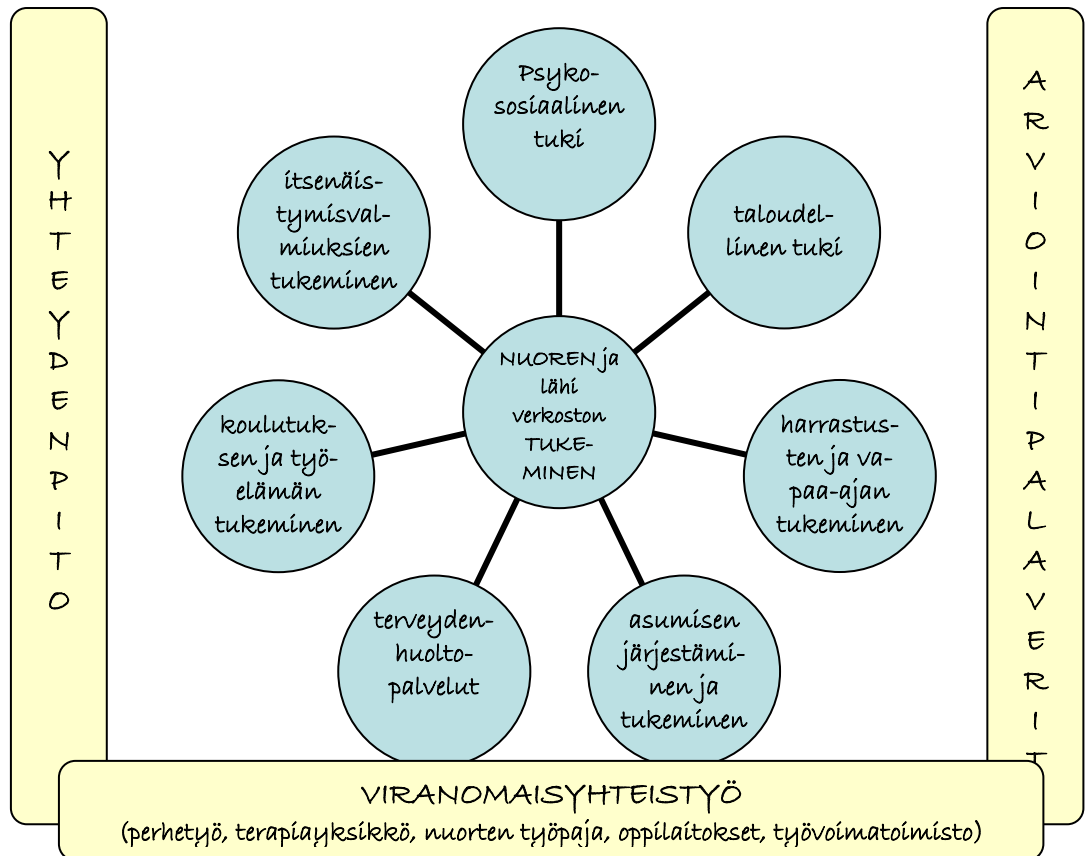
YHTEYDENPITO

ARVIOINTIPALAVERIT

Psykososiaalinen tuki

itsenäistymisvalmiuksien tukeminen

taloudellinen tuki

NUOREN ja lähiverkoston TUKEMINEN

koulutuksen ja työelämän tukeminen

harrastusten ja vapaa-ajan tukeminen

terveydenhuoltopalvelut

asumisen järjestäminen ja tukeminen

VIRANOMAISYHTEISTYÖ
(perhetyö, terapiayksikkö, nuorten työpaja, oppilaitokset, työvoimatoimisto)